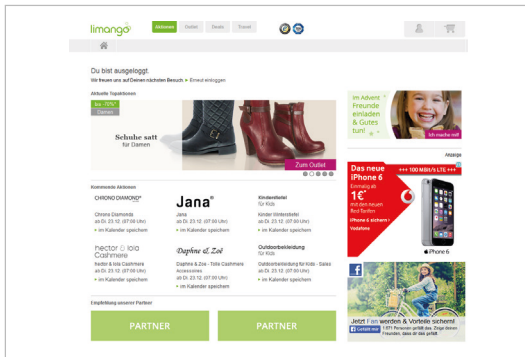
limango

Aktionen Outlet Deals Travel

Du bist ausgeloggt.

Wir freuen uns auf Deinen nächsten Besuch. » Erneut einloggen

Aktuelle Topaktionen

bis -70%* Damen

Schuhe satt für Damen

Zum Outlet

Kommende Aktionen

CHRONO DIAMOND

Chrono Diamonds
ab Di. 23.12. (07:00 Uhr)
» im Kalender speichern

Jana

Jana
ab Di. 23.12. (07:00 Uhr)
» im Kalender speichern

Kinderstiefel für Kids

Kinder Winterstiefel
ab Di. 23.12. (07:00 Uhr)
» im Kalender speichern

hector & lola Cashmere

hector & lola Cashmere
ab Di. 23.12. (07:00 Uhr)
» im Kalender speichern

Daphne & Zoé

Daphne & Zoe - Tolle Cashmere Accessoires
ab Di. 23.12. (07:00 Uhr)
» im Kalender speichern

Outdoorbekleidung für Kids

Outdoorbekleidung für Kids - Sales
ab Di. 23.12. (07:00 Uhr)
» im Kalender speichern

Empfehlung unserer Partner

PARTNER

PARTNER

im Advent Freunde einladen & Gutes tun!

Ich mache mit!

Anzeige

+++ 100 MBit/s LTE +++

Das neue iPhone 6

Einmalig ab
1€*
mit den neuen Red-Tarifen

iPhone 6 sichern »

Vodafone

iPhone 6

Jetzt Fan werden & Vorteile sichern!

Gefällt mir

1.071 Personen gefällt das. Zeige deinen Freunden, dass dir das gefällt.